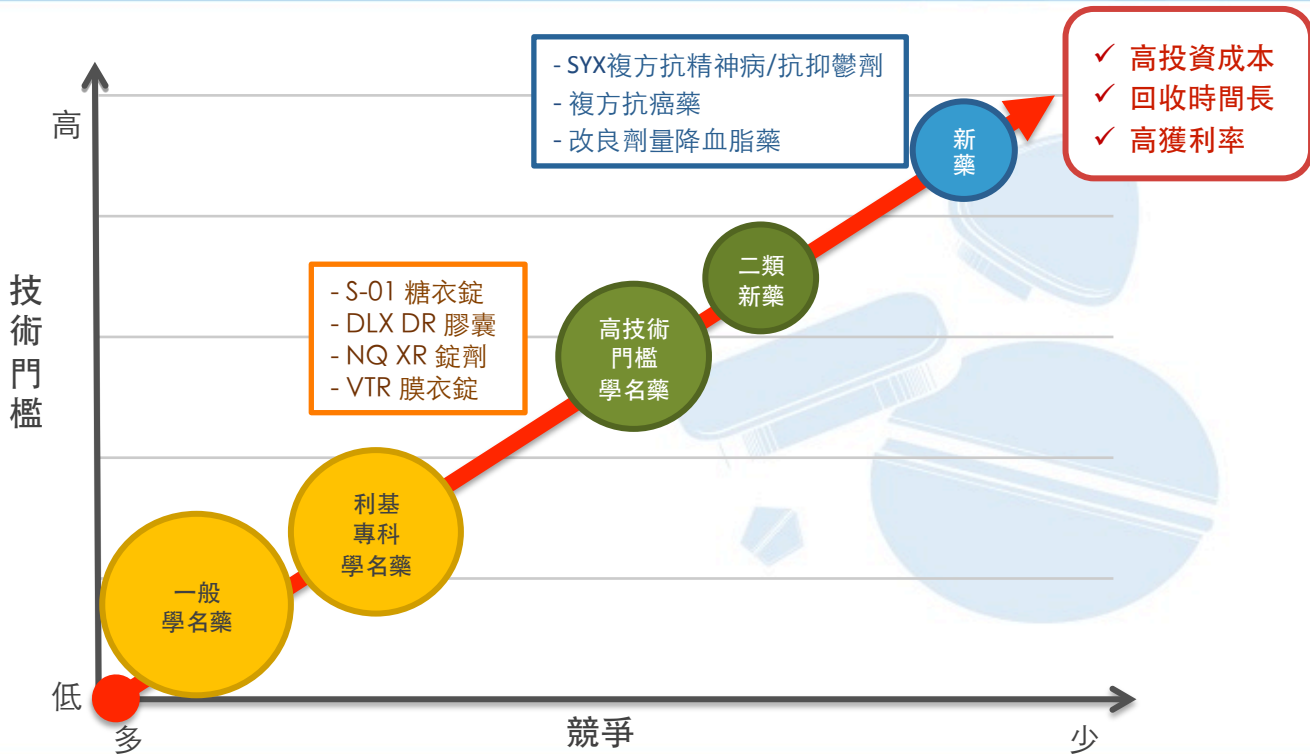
- SYX複方抗精神病/抗抑鬱劑
- 複方抗癌藥
- 改良劑量降血脂藥

✓ 高投資成本
✓ 回收時間長
✓ 高獲利率

高

技術門檻

- S-01 糖衣錠
- DLX DR 膠囊
- NQ XR 錠劑
- VTR 膜衣錠

新藥

二類新藥

高技術門檻學名藥

利基專科學名藥

一般學名藥

低

多

競爭

少